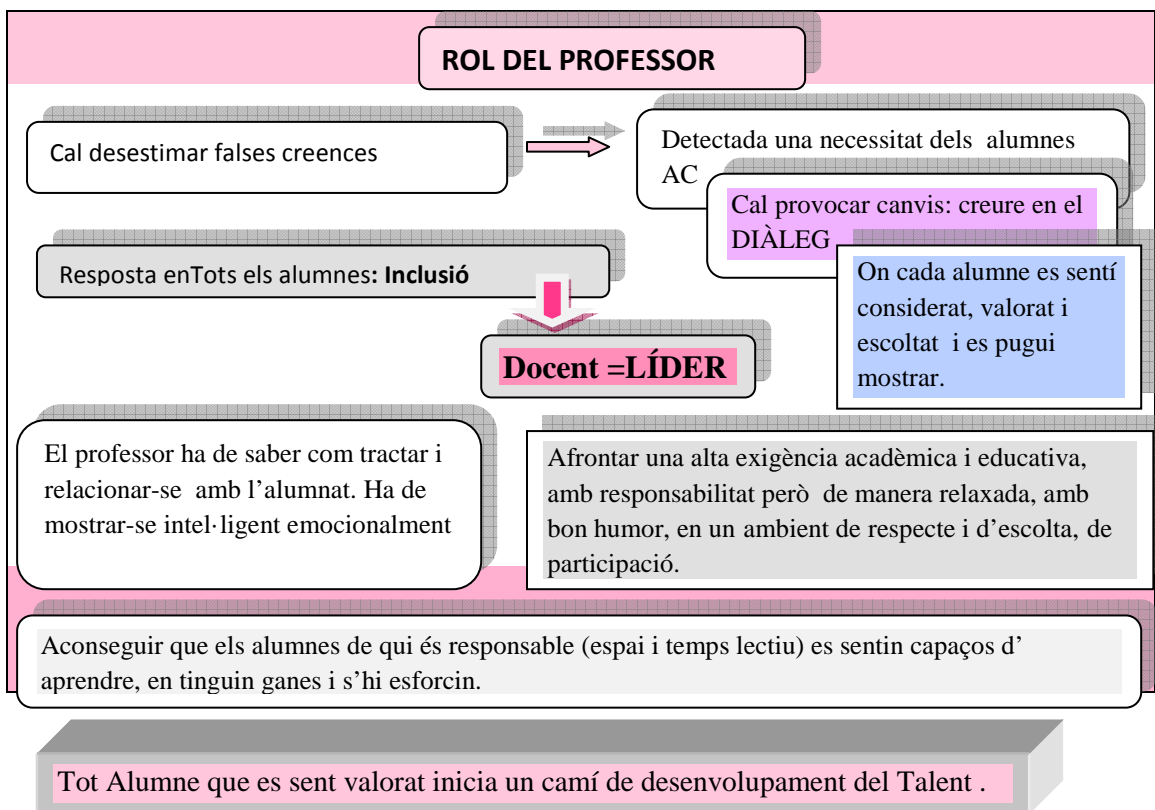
ROL DEL PROFESSOR

Cal desestimar falses creences

Detectada una necessitat dels alumnes AC

Cal provocar canvis: creure en el DIÀLEG

On cada alumne es sentí considerat, valorat i escoltat i es pugui mostrar.

Resposta enTots els alumnes: Inclusió

Docent =LÍDER

El professor ha de saber com tractar i relacionar-se amb l'alumnat. Ha de mostrar-se intel·ligent emocionalment

Afrontar una alta exigència acadèmica i educativa, amb responsabilitat però de manera relaxada, amb bon humor, en un ambient de respecte i d'escolta, de participació.

Aconseguir que els alumnes de qui és responsable (espai i temps lectiu) es sentin capaços d' aprendre, en tinguin ganes i s'hi esforcin.

Tot Alumne que es sent valorat inicia un camí de desenvolupament del Talent .